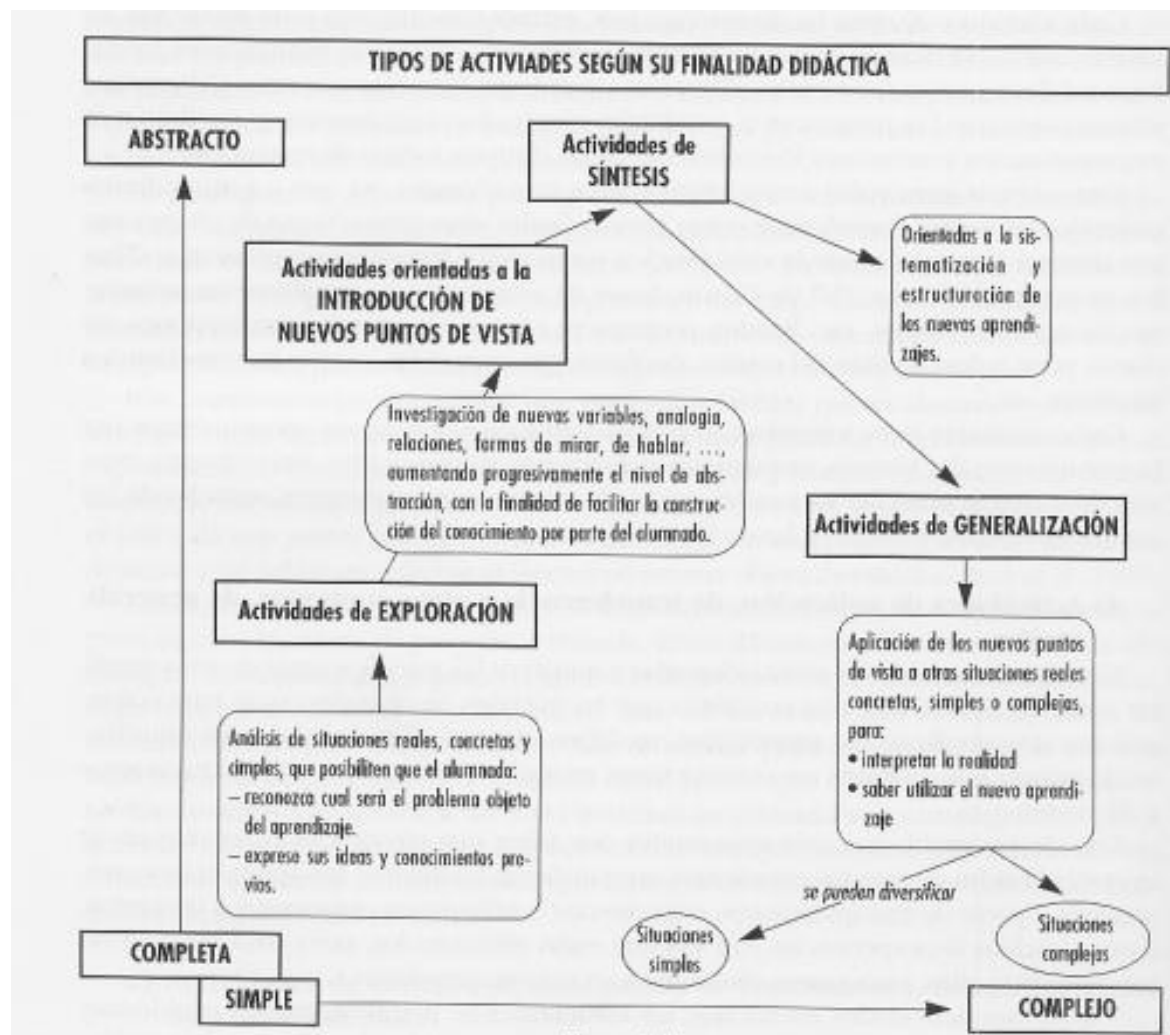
TIPOS DE ACTIVIADES SEGÚN SU FINALIDAD DIDÁCTICA

ABSTRACTO

Actividades de SÍNTESIS

Orientadas a la sistematización y estructuración de los nuevos aprendizajes.

Actividades orientadas a la INTRODUCCIÓN DE NUEVOS PUNTOS DE VISTA

Investigación de nuevas variables, analogia, relaciones, formas de mirar, de hablar, ..., aumentando progresivamente el nivel de abstracción, con la finalidad de facilitar la construcción del conocimiento por parte del alumnado.

Actividades de GENERALIZACIÓN

Actividades de EXPLORACIÓN

Aplicación de los nuevos puntos de vista a otras situaciones reales concretas, simples o complejas, para:
• interpretar la realidad
• saber utilizar el nuevo aprendizaje

Análisis de situaciones reales, concretas y cimples, que posibiliten que el alumnado:
– reconozca cual será el problema objeto del aprendizaje.
– expresa sus ideas y conocimientos previos.

se pueden diversificar

Situaciones simples

Situaciones complejas

COMPLETA

SIMPLE

COMPLEJO